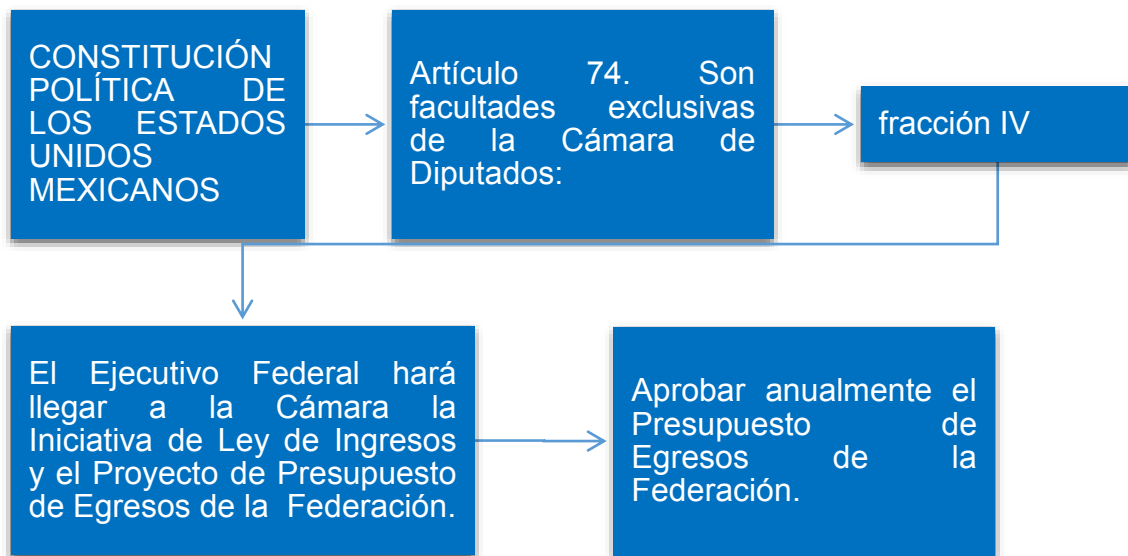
CONSTITUCIÓN POLÍTICA DE LOS ESTADOS UNIDOS MEXICANOS

Artículo 74. Son facultades exclusivas de la Cámara de Diputados:

fracción IV

El Ejecutivo Federal hará llegar a la Cámara la Iniciativa de Ley de Ingresos y el Proyecto de Presupuesto de Egresos de la Federación.

Aprobar anualmente el Presupuesto de Egresos de la Federación.